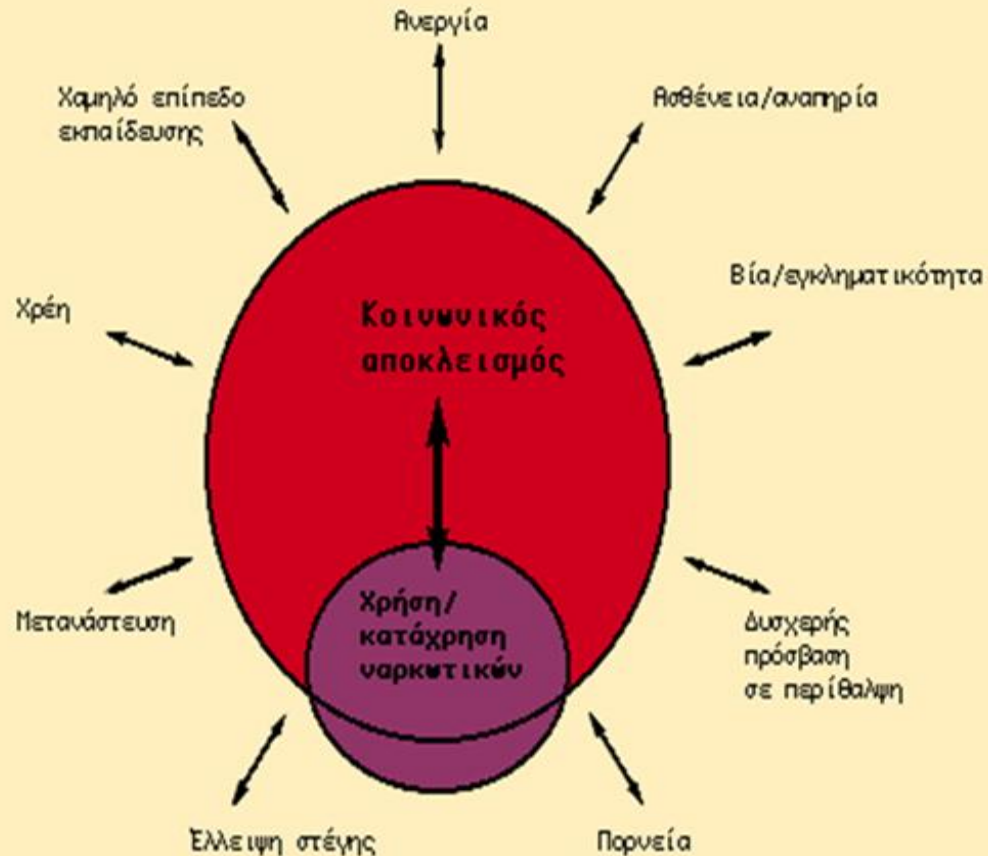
Ανεργία

Χαμηλό επίπεδο εκπαίδευσης

Ασθένεια/αναπηρία

Χρέη

Βία/εγκληματικότητα

Κοινωνικός αποκλεισμός

Χρήση/κατάχρηση ναρκωτικών

Μετανάστευση

Δυσχερής πρόσβαση σε περίθαλψη

Έλλειψη στέγης

Πορνεία